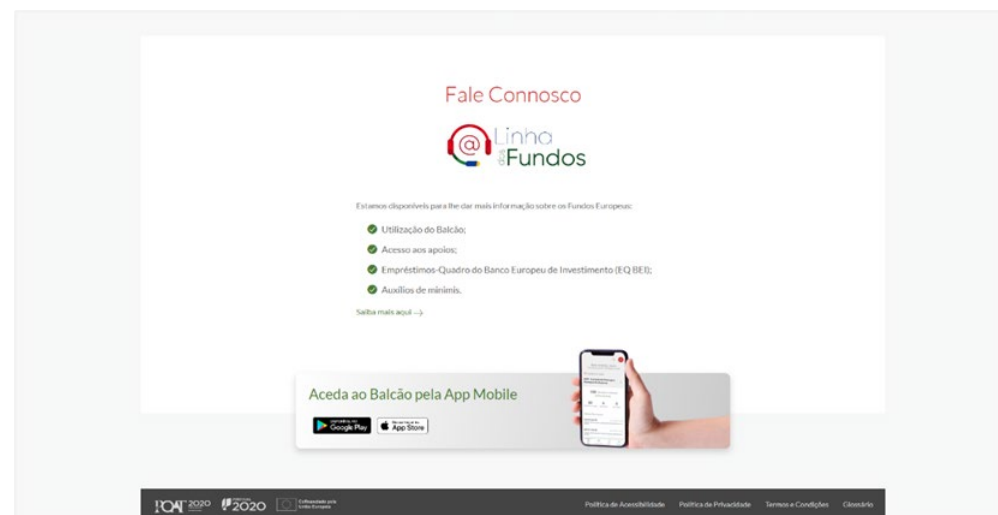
Fale Connosco

Linha dos Fundos

Estamos disponíveis para lhe dar mais informação sobre os Fundos Europeus:

Utilização do Balcão;

Acesso aos apoios;

Empréstimos-Quadro do Banco Europeu de Investimento (EQ BEI);

Auxílios de minimis.

Saiba mais aqui →

Aceda ao Balcão pela App Mobile

Google Play

App Store

POAT 2020 2020 Cofinanciado pela União Europeia

Política de Acessibilidade Política de Privacidade Termos e Condições Glossário